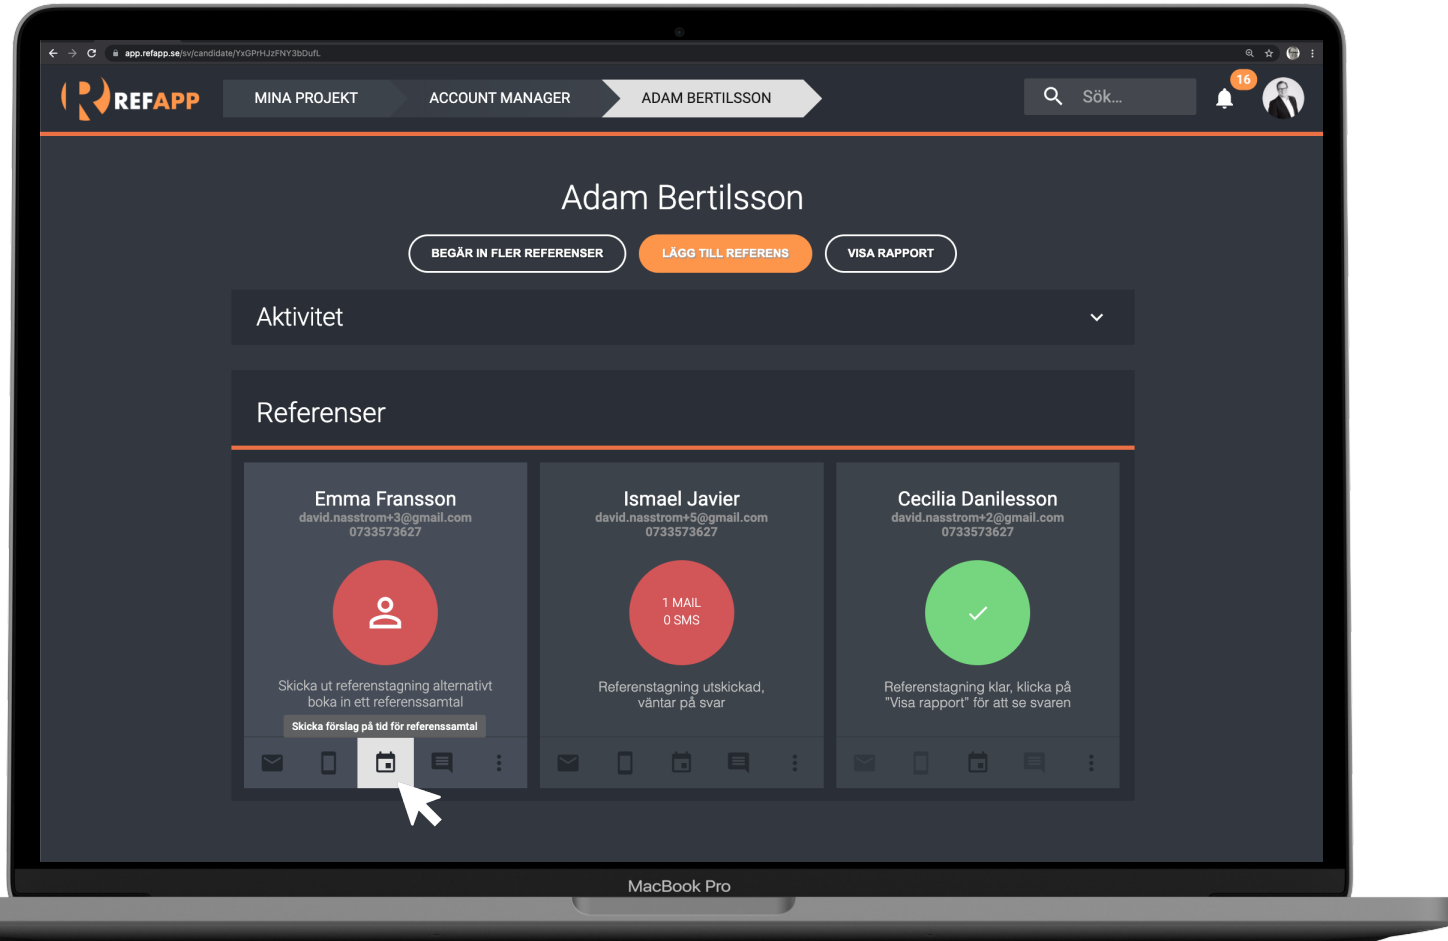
app.refapp.se/sv/candidate/YxGPrHJzFNY3bDufL

REFAPP

MINA PROJEKT

ACCOUNT MANAGER

ADAM BERTILSSON

Sök...

16

Adam Bertilsson

BEGÄR IN FLER REFERENSER

LÄGG TILL REFERENS

VISA RAPPORT

Aktivitet

Referenser

Emma Fransson
david.nasstrom+3@gmail.com
0733573627

Skicka ut referenstagning alternativt boka in ett referenssamtal

Skicka förslag på tid för referenssamtal

Ismael Javier
david.nasstrom+5@gmail.com
0733573627

1 MAIL
0 SMS

Referenstagning utskickad, väntar på svar

Cecilia Danilesson
david.nasstrom+2@gmail.com
0733573627

Referenstagning klar, klicka på "Visa rapport" för att se svaren

MacBook Pro